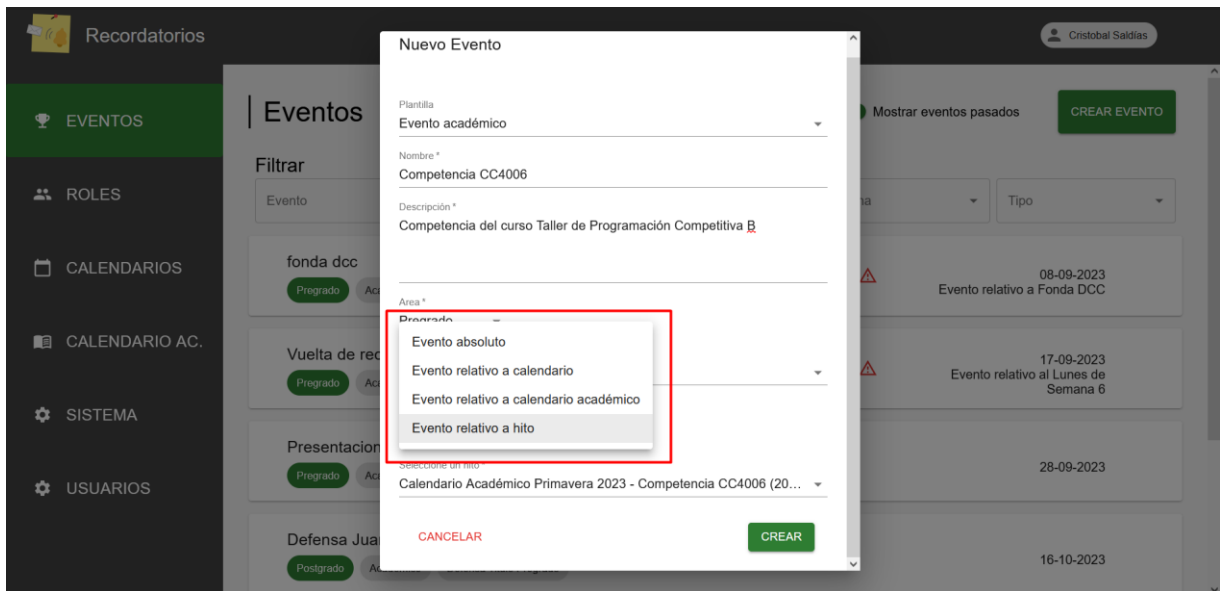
Recordatorios

Cristobal Saldías

EVENTOS

ROLES

CALENDARIOS

CALENDARIO AC.

SISTEMA

USUARIOS

Eventos

Mostrar eventos pasados

CREAR EVENTO

Filtrar

Evento

Tipo

fonda dcc

Pregrado

08-09-2023
Evento relativo a Fonda DCC

Vuelta de rec

Pregrado

17-09-2023
Evento relativo al Lunes de Semana 6

Presentacion

Pregrado

28-09-2023

Defensa Jua

Postgrado

16-10-2023

Nuevo Evento

Plantilla
Evento académico

Nombre *
Competencia CC4006

Descripción *
Competencia del curso Taller de Programación Competitiva B

Area *
Pregrado

Evento absoluto
Evento relativo a calendario
Evento relativo a calendario académico
Evento relativo a hito

Seleccione un hito
Calendario Académico Primavera 2023 - Competencia CC4006 (20...

CANCELAR

CREAR